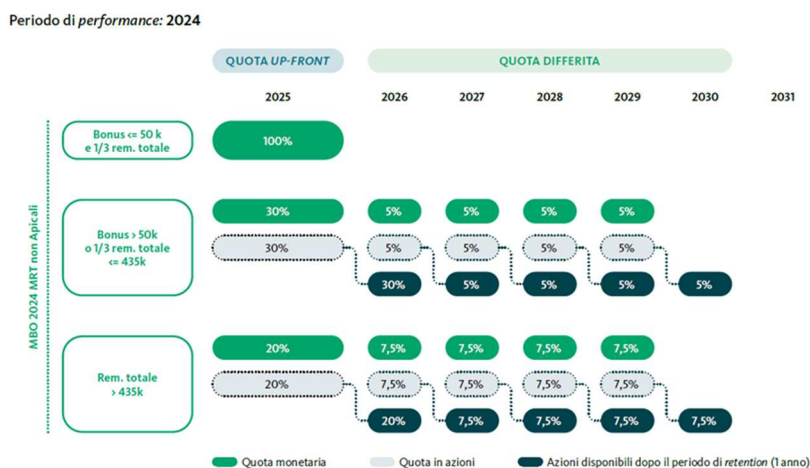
Periodo di *performance:* 2024

QUOTA *UP-FRONT*

QUOTA DIFFERITA

| | 2025 | 2026 | 2027 | 2028 | 2029 | 2030 | 2031 |
|---|---|---|---|---|---|---|---|
| Bonus <= 50 k e 1/3 rem. totale | 100% | | | | | | |
| Bonus > 50k o 1/3 rem. totale <= 435k | 30% | 5% | 5% | 5% | 5% | | |
| | 30% | 5% | 5% | 5% | 5% | | |
| | | 30% | 5% | 5% | 5% | 5% | |
| Rem. totale > 435k | 20% | 7,5% | 7,5% | 7,5% | 7,5% | | |
| | 20% | 7,5% | 7,5% | 7,5% | 7,5% | | |
| | | 20% | 7,5% | 7,5% | 7,5% | 7,5% | |

MBO 2024 MRT non Apicali

Quota monetaria

Quota in azioni

Azioni disponibili dopo il periodo di *retention* (1 anno)